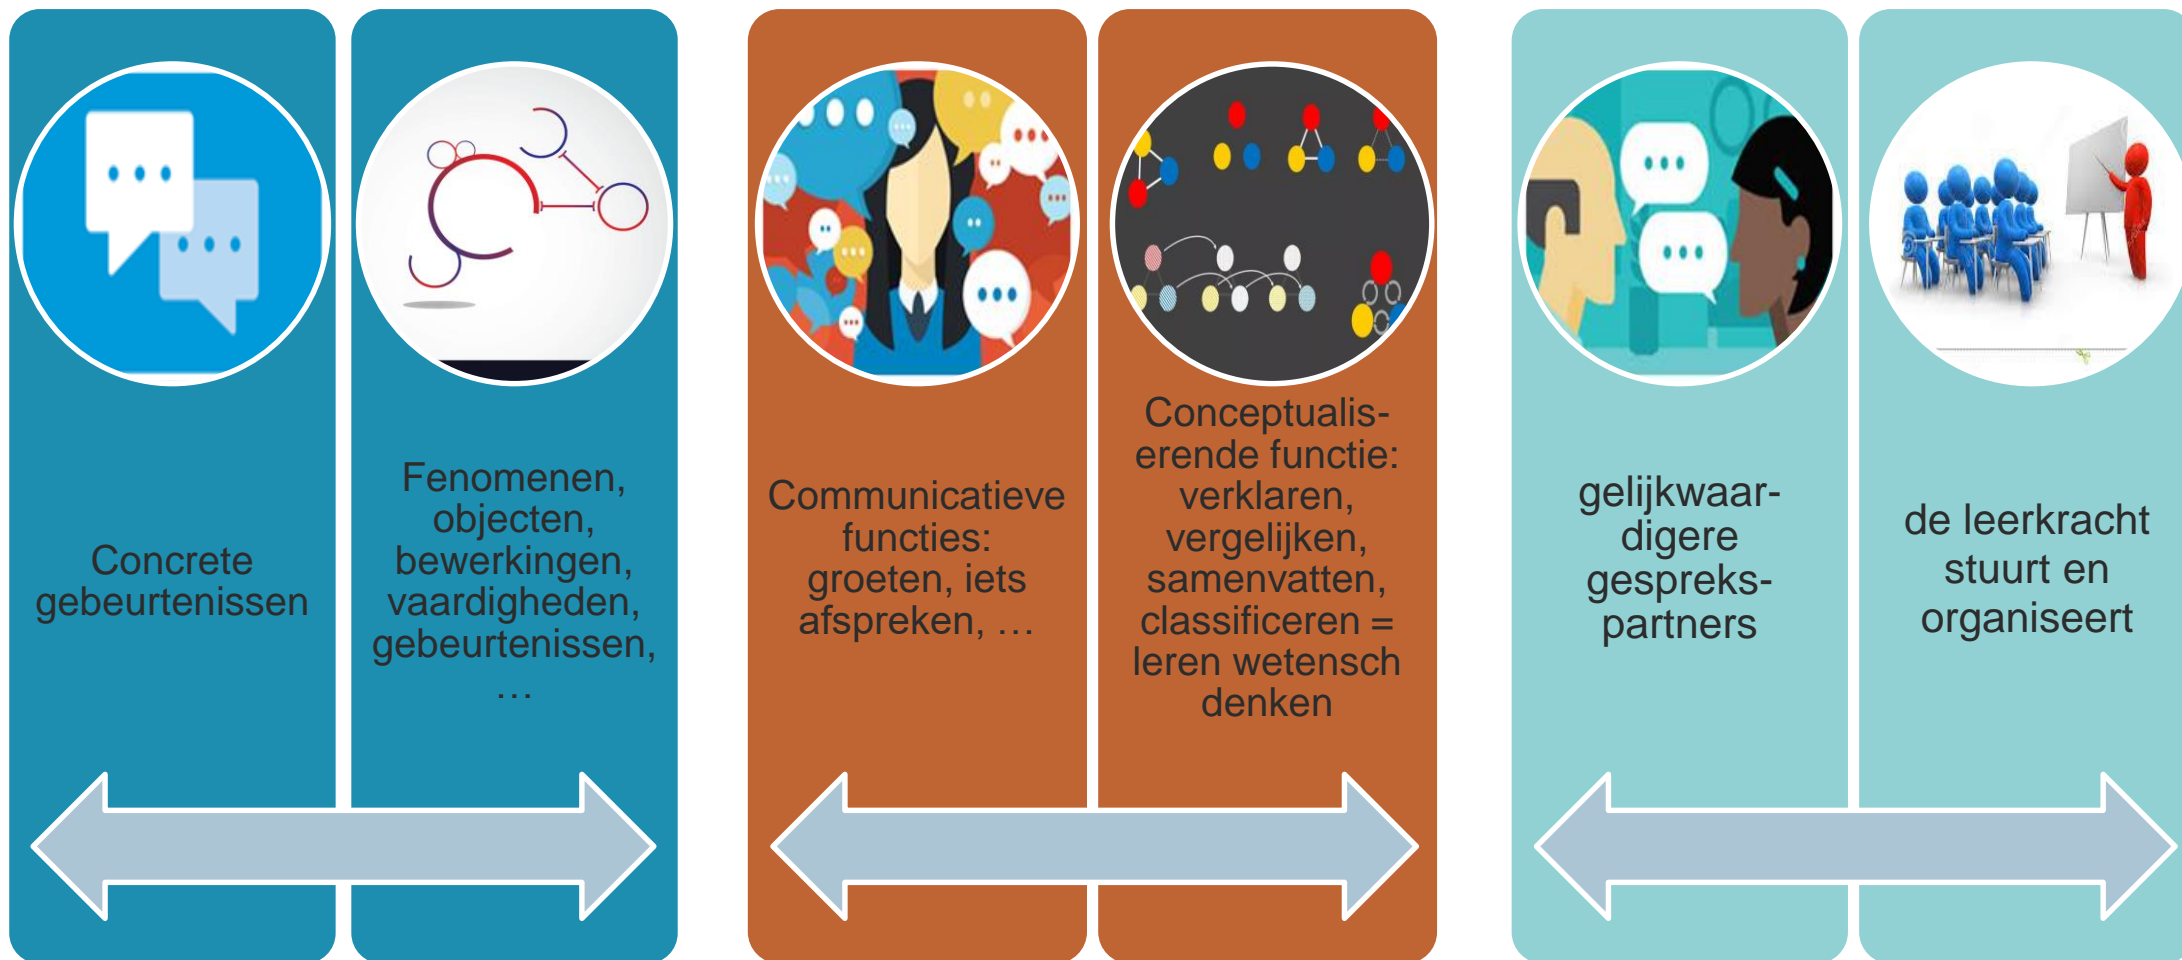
Concrete gebeurtenissen

Fenomenen, objecten, bewerkingen, vaardigheden, gebeurtenissen, …

Communicatieve functies: groeten, iets afspreken, …

Conceptualiserende functie: verklaren, vergelijken, samenvatten, classificeren = leren wetensch denken

gelijkwaardigere gespreks-partners

de leerkracht stuurt en organiseert